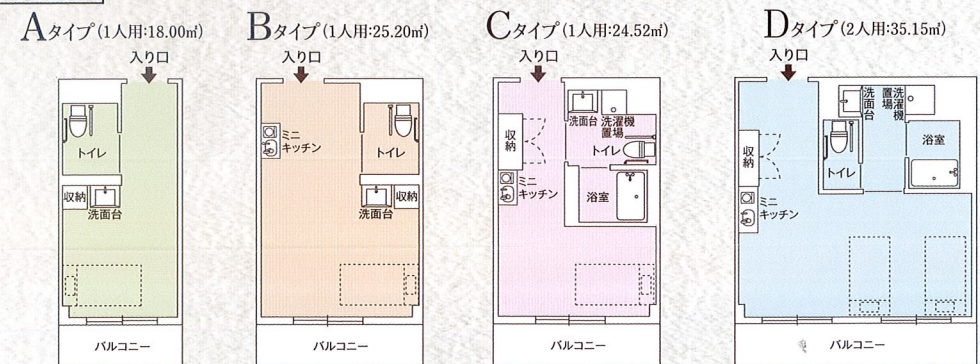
Aタイプ(1人用:18.00㎡)
入り口
トイレ
収納
洗面台
バルコニー

Bタイプ(1人用:25.20㎡)
入り口
ミニキッチン
トイレ
収納
洗面台
バルコニー

Cタイプ(1人用:24.52㎡)
入り口
収納
洗面台
洗濯機置場
トイレ
ミニキッチン
浴室
バルコニー

Dタイプ(2人用:35.15㎡)
入り口
洗面台
洗濯機置場
収納
浴室
トイレ
ミニキッチン
バルコニー